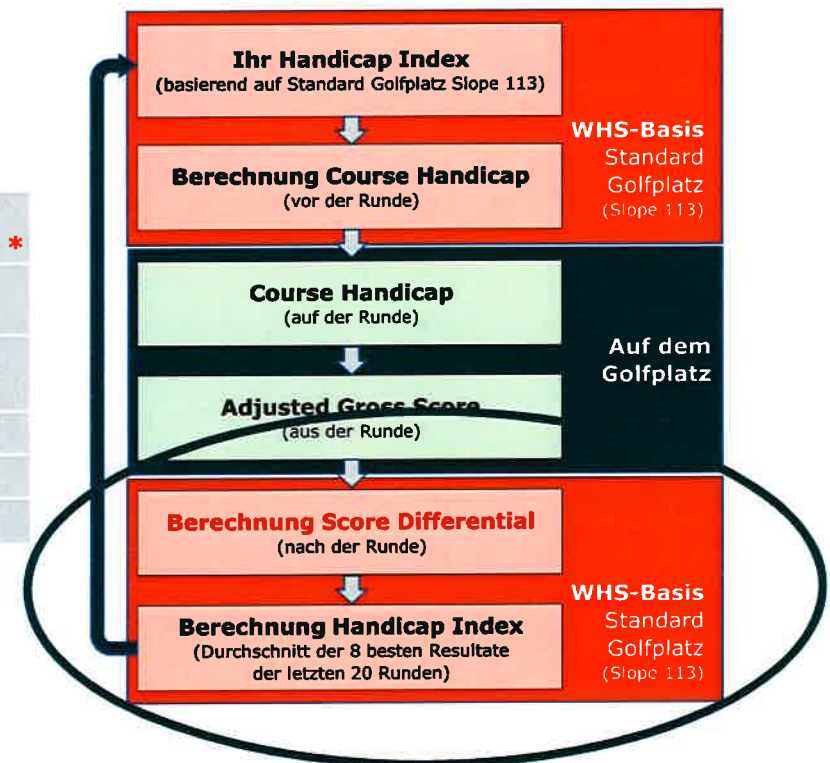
*

Ihr Handicap Index
(basierend auf Standard Golfplatz Slope 113)

Berechnung Course Handicap
(vor der Runde)

WHS-Basis
Standard
Golfplatz
(Slope 113)

Course Handicap
(auf der Runde)

Adjusted Gross Score
(aus der Runde)

Auf dem
Golfplatz

Berechnung Score Differential
(nach der Runde)

Berechnung Handicap Index
(Durchschnitt der 8 besten Resultate der letzten 20 Runden)

WHS-Basis
Standard
Golfplatz
(Slope 113)